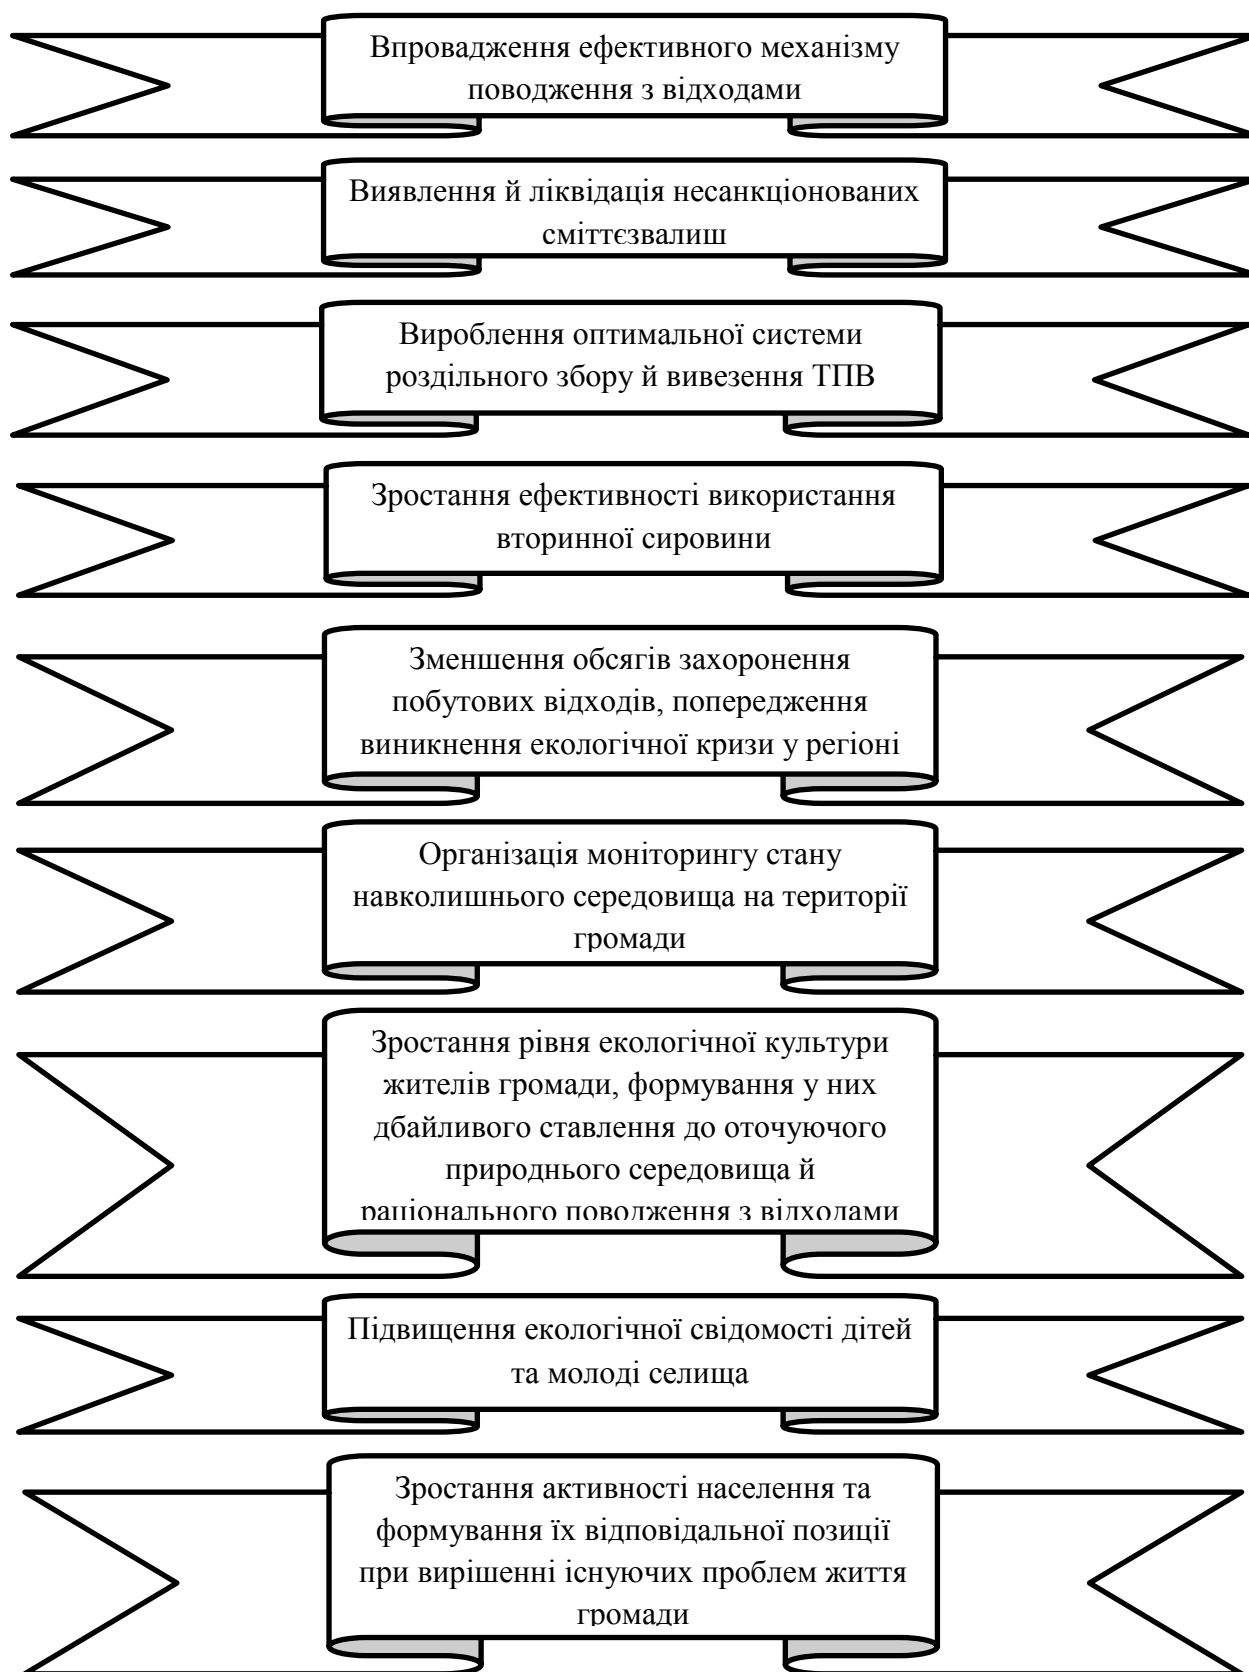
Впровадження ефективного механізму поводження з відходами

Виявлення й ліквідація несанкціонованих сміттєзвалищ

Вироблення оптимальної системи роздільного збору й вивезення ТПВ

Зростання ефективності використання вторинної сировини

Зменшення обсягів захоронення побутових відходів, попередження виникнення екологічної кризи у регіоні

Організація моніторингу стану навколишнього середовища на території громади

Зростання рівня екологічної культури жителів громади, формування у них дбайливого ставлення до оточуючого природнього середовища й раціонального поводження з відходами

Підвищення екологічної свідомості дітей та молоді селища

Зростання активності населення та формування їх відповідальної позиції при вирішенні існуючих проблем життя громади